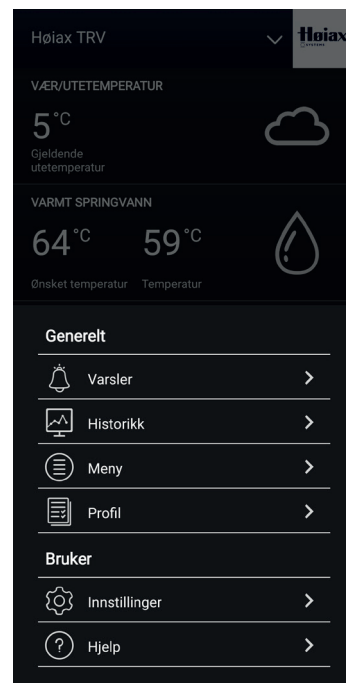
Høiax TRV

Høiax SYSTEMS

VÆR/UTETEMPERATUR

5°C

Gjeldende utetemperatur

VARMT SPRINGVANN

64°C

Ønsket temperatur

59°C

Temperatur

Generelt

Varsler

Historikk

Meny

Profil

Bruker

Innstillinger

Hjelp